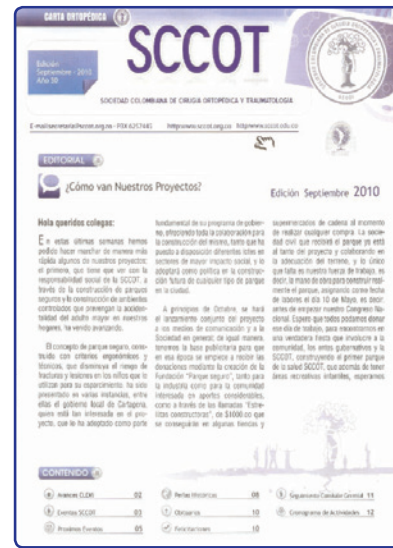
CARTA ORTOPÉDICA

SCCOT

Edición Septiembre - 2010 Año 38

SOCIEDAD COLOMBIANA DE CIRUGÍA ORTOPÉDICA Y TRAUMATOLOGÍA

E-mail:secretaria@sccot.org.co - PBX 6257441 http://www.sccot.org.co http://www.sccot.edu.co

EDITORIAL

¿Cómo van Nuestros Proyectos?

Edición Septiembre 2010

Hola queridos colegas:

En estas últimas semanas hemos podido hacer "marchar" de manera más rápida algunos de nuestros proyectos: el primero, que tiene que ver con la responsabilidad social de la SCCOT, a través de la construcción de parques seguros y la construcción de ambientes controlados que prevengan la accidentalidad del adulto mayor en nuestros hogares, ha venido avanzando.

El concepto de parque seguro, construido con criterios ergonómicos y técnicos, que disminuya el riesgo de fracturas y lesiones en los niños que lo utilizan para su esparcimiento, ha sido presentado en varias instancias, entre ellas el gobierno local de Cartagena, quien está tan interesado en el proyecto, que lo ha adoptado como parte fundamental de su programa de gobierno, ofreciendo toda la colaboración para la construcción del mismo, tanto que ha puesto a disposición diferentes sitios en sectores de mayor impacto social, y lo adoptará como política en la construcción futura de cualquier tipo de parque en la ciudad.

A principios de Octubre, se hará el lanzamiento conjunto del proyecto a los medios de comunicación y a la Sociedad en general; de igual manera, tenemos la base publicitaria para que en esa época se empiece a recibir las donaciones mediante la creación de la Fundación "Parque seguro", tanto para la industria como para la comunidad interesada en aportes considerables, como a través de las llamadas "Estrellitas constructoras", de $1000 que se conseguirán en algunas tiendas y supermercados de cadena al momento de realizar cualquier compra. La sociedad civil que recibirá el parque es está al tanto del proyecto y colaborando en la adecuación del terreno, y lo único que falta es nuestra fuerza de trabajo, es decir, la mano de obra para construir realmente el parque, asignamos como fecha de labores el día 10 de Mayo, es decir, antes de empezar nuestro Congreso Nacional. Espero que todos podamos donar ese día de trabajo, para encontrarnos en una verdadera fiesta que involucre a la comunidad, los entes gubernativos y la SCCOT, construyendo el primer parque de la salud SCCOT, que adornará de tener áreas recreativas infantiles, esperamos

CONTENIDO

Avances CLOX 02
Eventos SCCOT 03
Próximos Eventos 05
Perlas Históricas 08
Obituario 10
Felicitaciones 10
Seguimiento Comité Central 11
Cronograma de Actividades 12